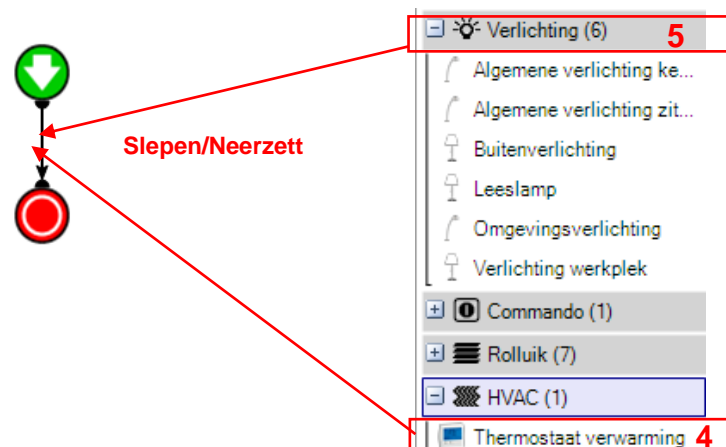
Slepen/Neerzett

Verlichting (6)
5
Algemene verlichting ke...
Algemene verlichting zit...
Buitenverlichting
Leeslamp
Omgevingsverlichting
Verlichting werkplek
Commando (1)
Rolluik (7)
HVAC (1)
Thermostaat verwarming
4